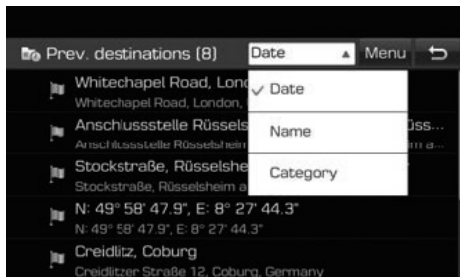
Prev. destinations (8)
Date
Menu
Whitechapel Road, Lon
Whitechapel Road, London,
Date
Anschlussstelle Rüssels
Anschlussstelle Rüsselsh
Name
üss...
m a...
Stockstraße, Rüsselshe
Stockstraße, Rüsselsheim a
Category
N: 49° 58' 47.9", E: 8° 27' 44.3"
N: 49° 58' 47.9", E: 8° 27' 44.3"
Creidlitz, Coburg
Creidlitzer Straße 12, Coburg, Germany